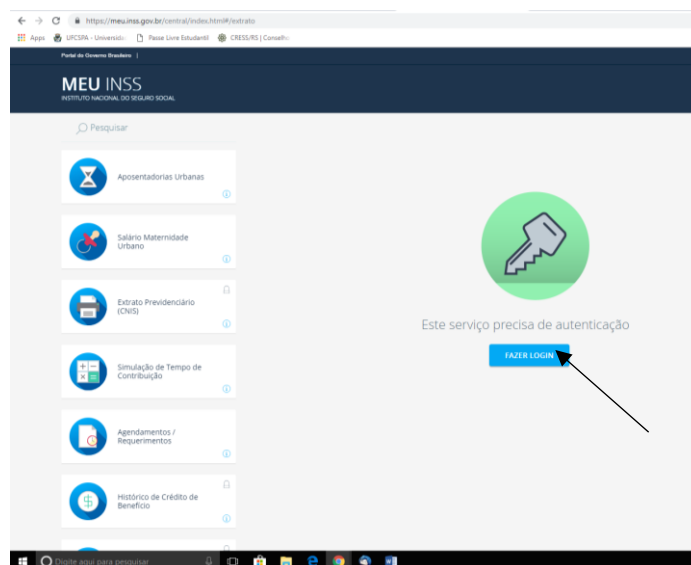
https://meu.inss.gov.br/central/index.html#/extrato

Apps UFCSPA - Universida Passe Livre Estudantil CRESS/RS | Conselho

Portal do Governo Brasileiro

MEU INSS
INSTITUTO NACIONAL DO SEGURO SOCIAL

Pesquisar

Aposentadorias Urbanas

Salário Maternidade Urbano

Extrato Previdenciário (CNIS)

Simulação de Tempo de Contribuição

Agendamentos / Requerimentos

Histórico de Crédito de Benefício

Este serviço precisa de autenticação

FAZER LOGIN

Digite aqui para pesquisar